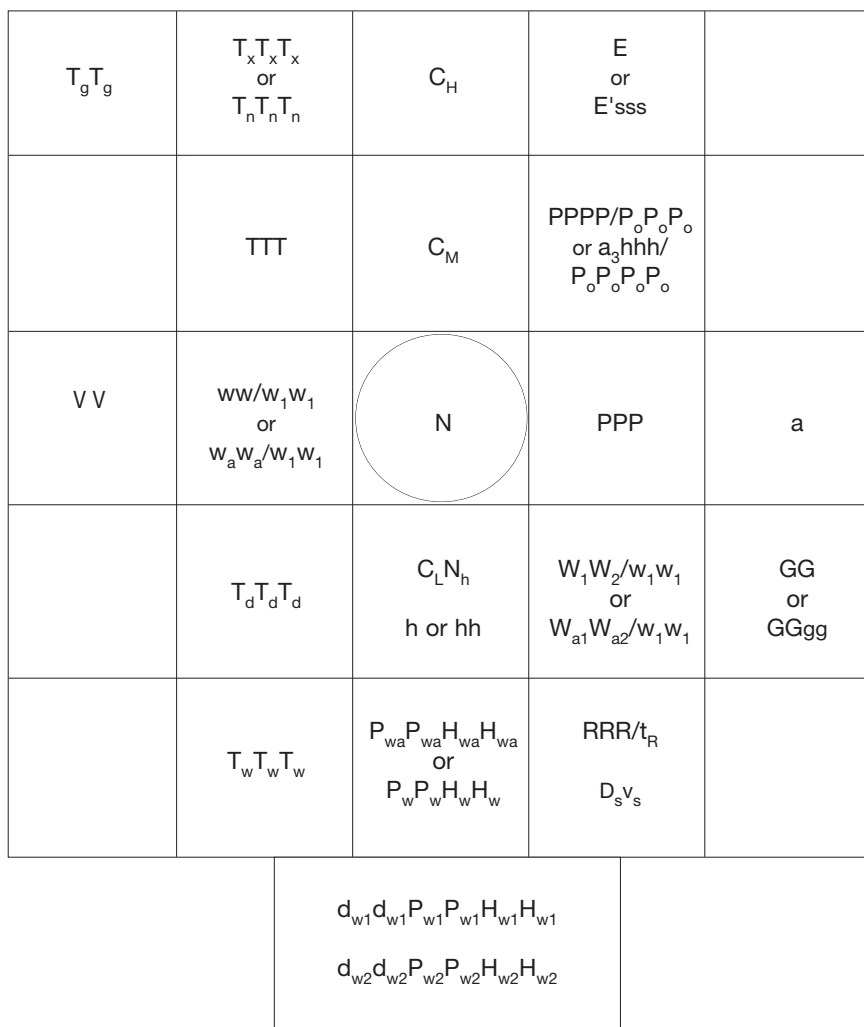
| $T_gT_g$ | $T_xT_xT_x$ or $T_nT_nT_n$ | $C_H$ | E or E'sss | |
|---|---|---|---|---|
| | TTT | $C_M$ | PPPP/$P_oP_oP_o$ or $a_3$hhh/ $P_oP_oP_oP_o$ | |
| V V | ww/$w_1w_1$ or $w_aw_a/w_1w_1$ | N | PPP | a |
| | $T_dT_dT_d$ | $C_LN_h$ h or hh | $W_1W_2/w_1w_1$ or $W_{a1}W_{a2}/w_1w_1$ | GG or GGgg |
| | $T_wT_wT_w$ | $P_{wa}P_{wa}H_{wa}H_{wa}$ or $P_wP_wH_wH_w$ | RRR/$t_R$ $D_sv_s$ | |

$d_{w1}d_{w1}P_{w1}P_{w1}H_{w1}H_{w1}$

$d_{w2}d_{w2}P_{w2}P_{w2}H_{w2}H_{w2}$